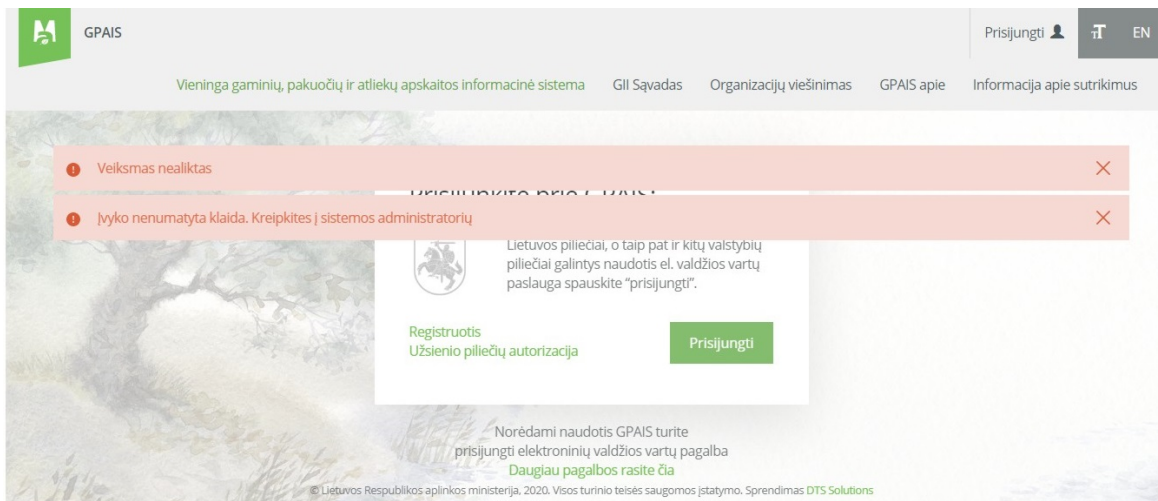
GPAIS

Prisijungti

EN

Vieninga gaminių, pakuočių ir atliekų apskaitos informacinė sistema GII Sąvadas Organizacijų viešinimas GPAIS apie Informacija apie sutrikimus

Veiksmas nealiktas

Įvyko nenumatyta klaida. Kreipkitės į sistemos administratorių

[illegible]

Lietuvos piliečiai, o taip pat ir kitų valstybių piliečiai galintys naudotis el. valdžios vartų paslauga spauskite "prisijungti".

Registruotis
Užsienio piliečių autorizacija

Prisijungti

Norėdami naudotis GPAIS turite prisijungti elektroninių valdžios vartų pagalba
Daugiau pagalbos rasite čia

© Lietuvos Respublikos aplinkos ministerija, 2020. Visos turinio teisės saugomos įstatymo. Sprendimas DTS Solutions